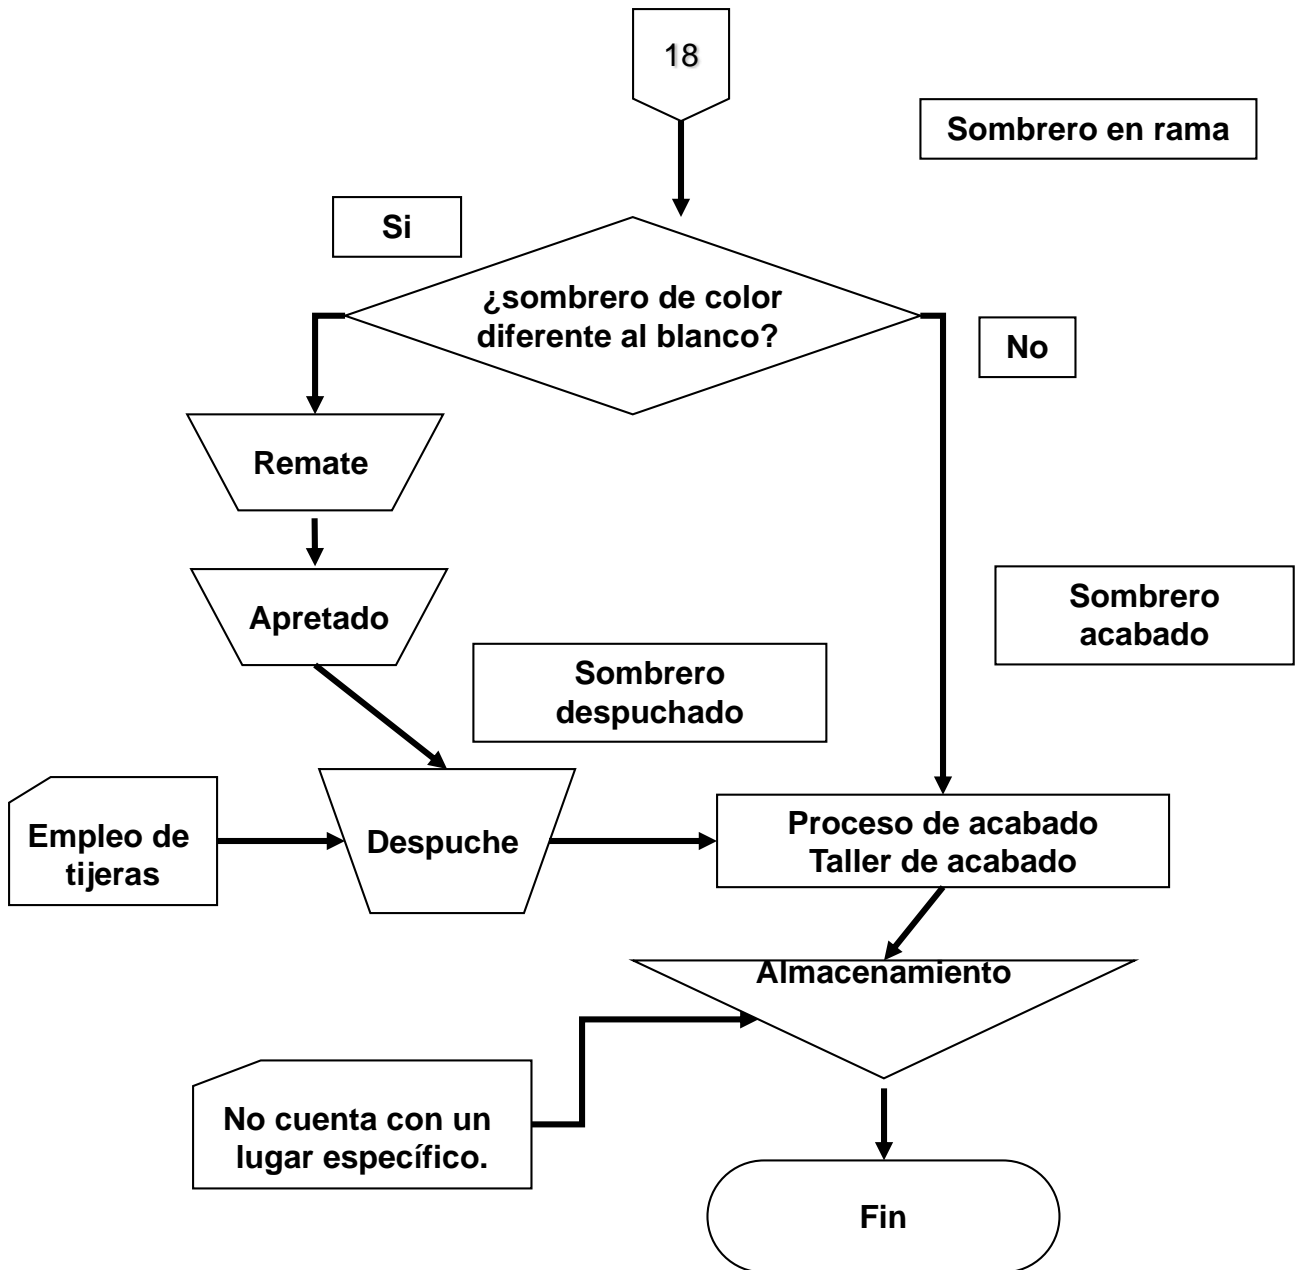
18

Sombrero en rama

Si

¿sombrero de color diferente al blanco?

No

Remate

Apretado

Sombrero acabado

Sombrero despuchado

Empleo de tijeras

Despuche

Proceso de acabado
Taller de acabado

Almacenamiento

No cuenta con un lugar específico.

Fin